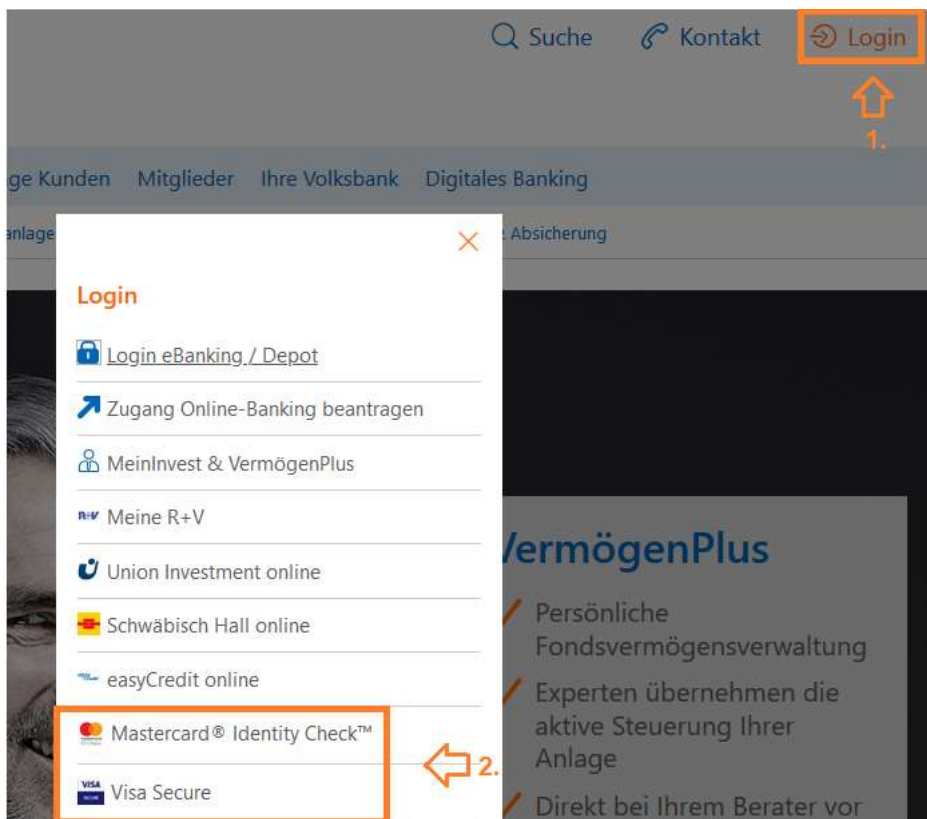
Suche Kontakt Login

1.

ge Kunden Mitglieder Ihre Volksbank Digitales Banking

anlage Absicherung

Login

Login eBanking / Depot

Zugang Online-Banking beantragen

MeinInvest & VermögenPlus

R+V Meine R+V

Union Investment online

Schwäbisch Hall online

easyCredit online

Mastercard® Identity Check™

VISA Visa Secure

2.

VermögenPlus

Persönliche Fondsvermögensverwaltung

Experten übernehmen die aktive Steuerung Ihrer Anlage

Direkt bei Ihrem Berater vor